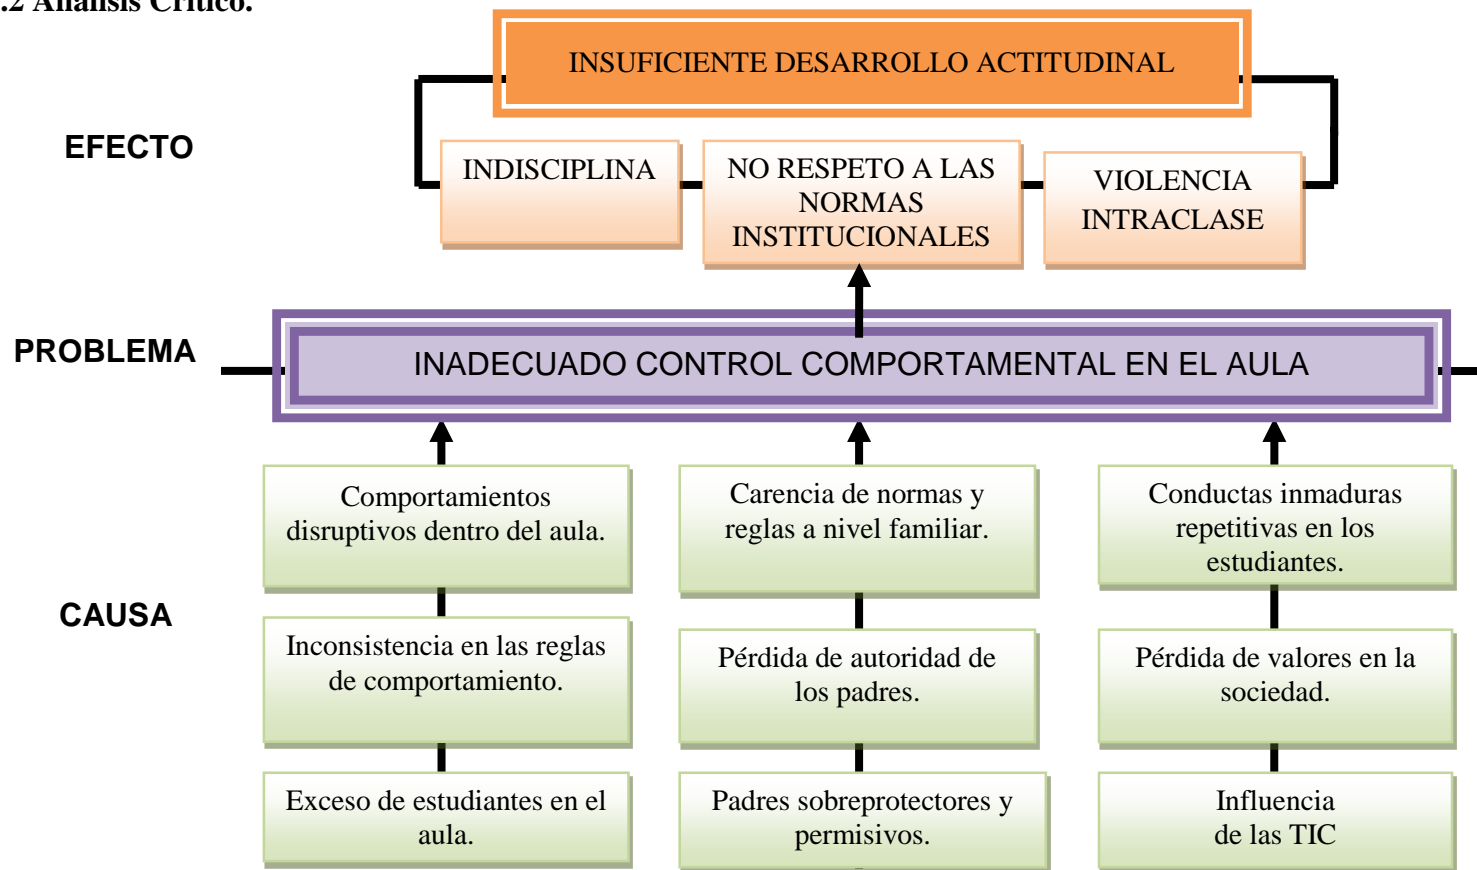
.2 Análisis Crítico.

INSUFICIENTE DESARROLLO ACTITUDINAL

EFECTO

INDISCIPLINA

NO RESPETO A LAS NORMAS INSTITUCIONALES

VIOLENCIA INTRACLASE

PROBLEMA

INADECUADO CONTROL COMPORTAMENTAL EN EL AULA

CAUSA

Comportamientos disruptivos dentro del aula.

Carencia de normas y reglas a nivel familiar.

Conductas inmaduras repetitivas en los estudiantes.

Inconsistencia en las reglas de comportamiento.

Pérdida de autoridad de los padres.

Pérdida de valores en la sociedad.

Exceso de estudiantes en el aula.

Padres sobreprotectores y permisivos.

Influencia de las TIC